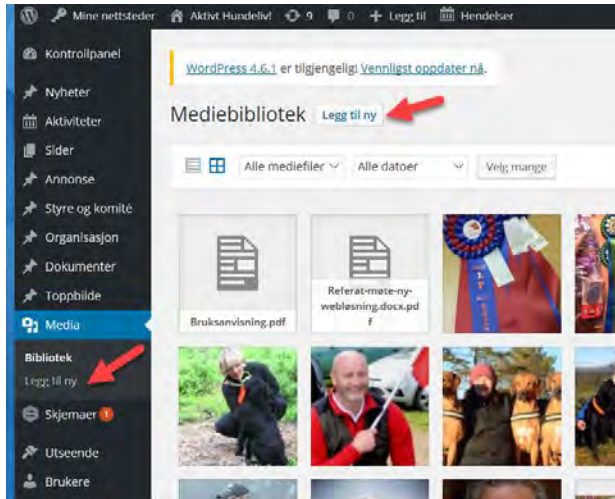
Mine nettsteder
Aktivt Hundeliv!
9
0
Legg til
Hendelser

Kontrollpanel
Nyheter
Aktiviteter
Sider
Annonse
Styre og komité
Organisasjon
Dokumenter
Toppbilde
Media
Bibliotek
Legg til ny
Skjemaer 1
Utseende
Brukere

WordPress 4.6.1 er tilgjengelig! Vennligst oppdater nå.

Mediebibliotek Legg til ny

Alle mediefiler
Alle datoer
Velg mange

Bruksanvisning.pdf
Referat-møte-ny-webløsning.docx.pdf